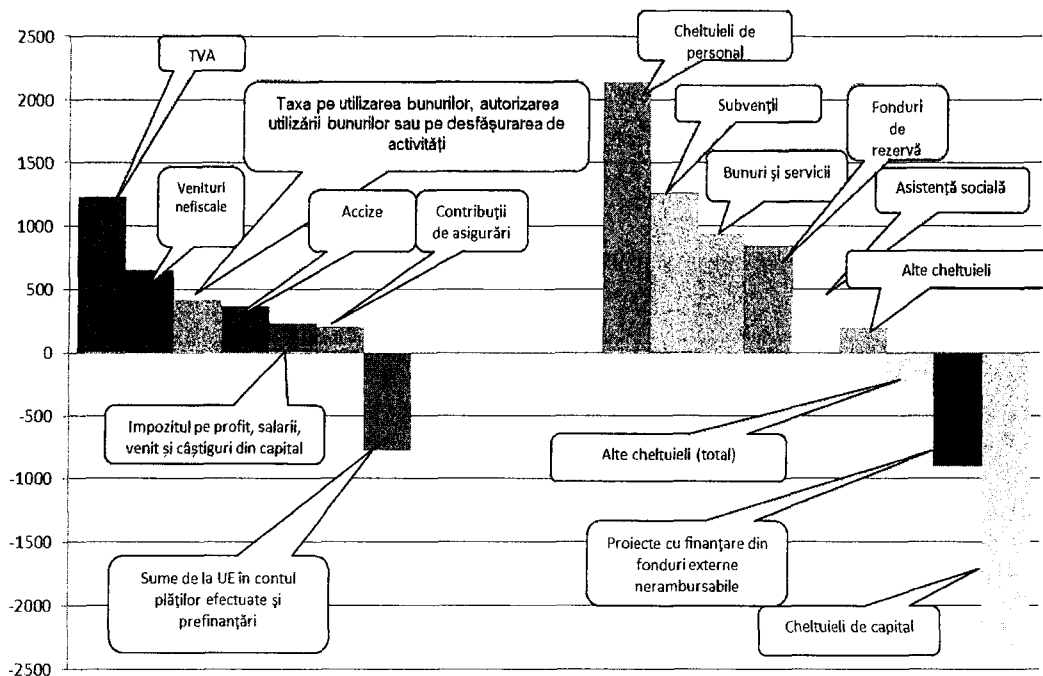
2500
2000
1500
1000
500
0
-500
-1000
-1500
-2000
-2500

TVA

Taxa pe utilizarea bunurilor, autorizarea utilizării bunurilor sau pe desfășurarea de activități

Venituri nefiscale

Accize

Contribuții de asigurări

Impozitul pe profit, salarii, venit și câștiguri din capital

Sume de la UE în contul plăților efectuate și prefinanțări

Cheltuieli de personal

Subvenții

Fonduri de rezervă

Bunuri și servicii

Asistență socială

Alte cheltuieli

Alte cheltuieli (total)

Proiecte cu finanțare din fonduri externe nerambursabile

Cheltuieli de capital